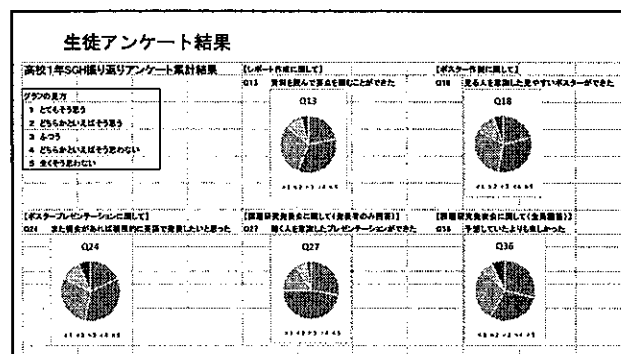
生徒アンケート結果

高校1年SGH振り返りアンケート集計結果

グラフの見方
1 とてもそう思う
2 どちらかといえばそう思う
3 ふつう
4 どちらかといえばそう思わない
5 全くそう思わない

【レポート作成に関して】
Q13 資料を読んでまとめ書くことができた

Q13

【ポスター作成に関して】
Q18 見る人を意識した見やすいポスターができた

Q18

【ポスタープレゼンテーションに関して】
Q24 また機会があれば積極的に英語で発表したいと思った

Q24

【課題研究発表会に関して（発表者のみ回答）】
Q27 聞く人を意識したプレゼンテーションができた

Q27

【課題研究発表会に関して（全員回答）】
Q36 予想していたよりも楽しかった

Q36